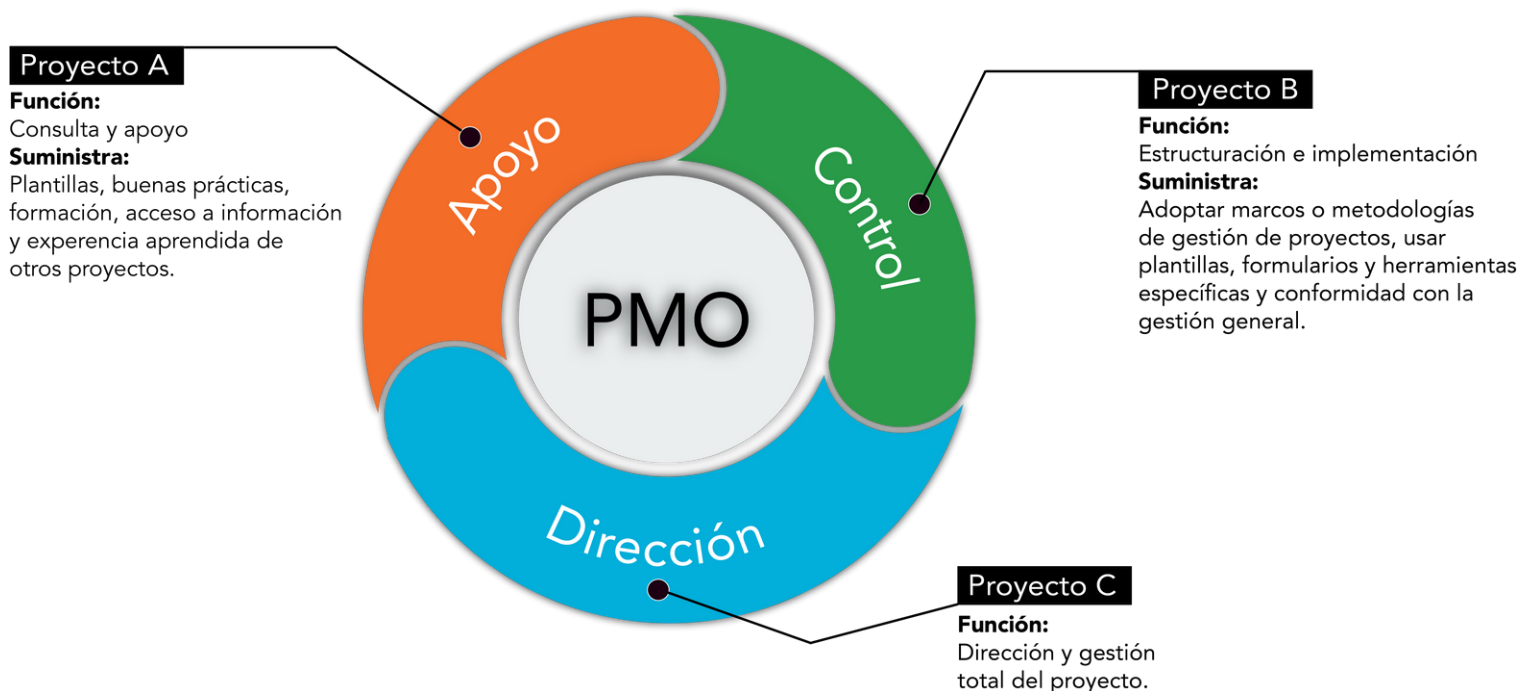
Proyecto A
**Función:**
Consulta y apoyo
**Suministra:**
Plantillas, buenas prácticas, formación, acceso a información y experencia aprendida de otros proyectos.

Apoyo

Control

PMO

Proyecto B
**Función:**
Estructuración e implementación
**Suministra:**
Adoptar marcos o metodologías de gestión de proyectos, usar plantillas, formularios y herramientas específicas y conformidad con la gestión general.

Dirección

Proyecto C
**Función:**
Dirección y gestión total del proyecto.